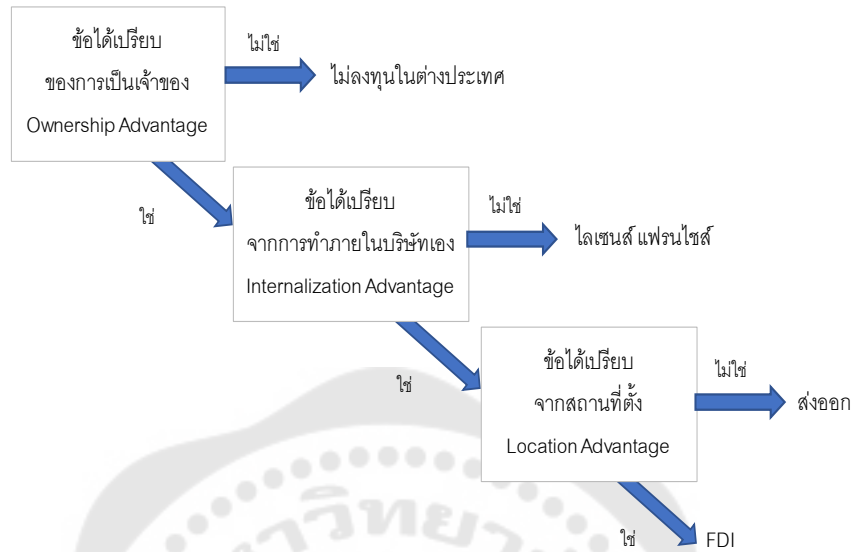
ข้อได้เปรียบ
ของการเป็นเจ้าของ
Ownership Advantage

ไม่ใช่

ไม่ลงทุนในต่างประเทศ

ใช่

ข้อได้เปรียบ
จากการทำภายในบริษัทเอง
Internalization Advantage

ไม่ใช่

ไลเซนส์ แฟรนไชส์

ใช่

ข้อได้เปรียบ
จากสถานที่ตั้ง
Location Advantage

ไม่ใช่

ส่งออก

ใช่

FDI

วิทยา